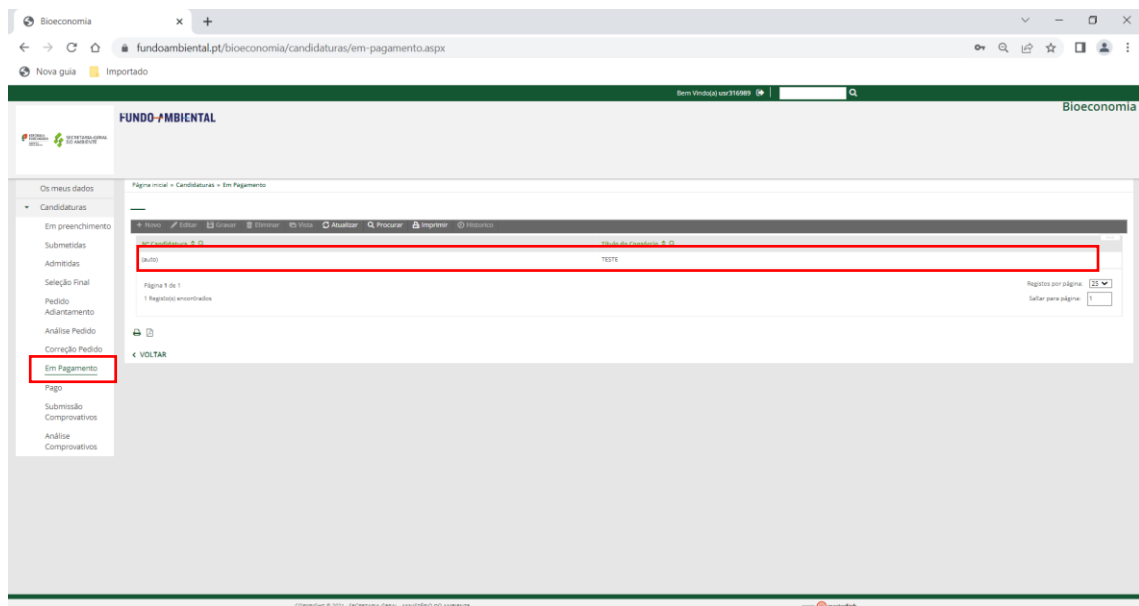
Bioeconomia
fundoambiental.pt/bioeconomia/candidaturas/em-pagamento.aspx
Nova guia Importado

Bem Vindo(a) usr316989

Bioeconomia

FUNDO AMBIENTAL

SECRETARIA-GERAL DO AMBIENTE

Os meus dados
Candidaturas
Em preenchimento
Submetidas
Admitidas
Seleção Final
Pedido Adiantamento
Análise Pedido
Correção Pedido
Em Pagamento
Pago
Submissão Comprovativos
Análise Comprovativos

Página inicial » Candidaturas » Em Pagamento

Novo Editar Gravar Eliminar Vista Atualizar Procurar Imprimir Histórico

| Nº Candidatura | Título da Operação |
|---|---|
| (auto) | TESTE |

Página 1 de 1
1 Registo(s) encontrados

Registos por página: 25
Saltar para página: 1

< VOLTAR

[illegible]